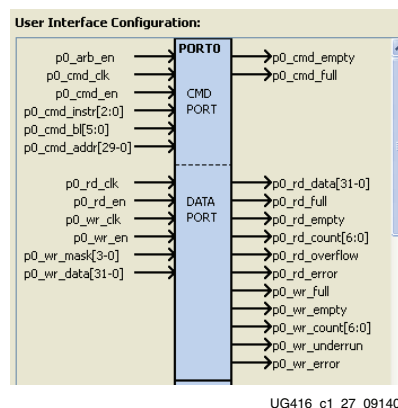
User Interface Configuration:

PORT0

p0_arb_en
p0_cmd_clk
p0_cmd_en
p0_cmd_instr[2:0]
p0_cmd_bl[5:0]
p0_cmd_addr[29-0]

CMD PORT

p0_cmd_empty
p0_cmd_full

p0_rd_clk
p0_rd_en
p0_wr_clk
p0_wr_en
p0_wr_mask[3-0]
p0_wr_data[31-0]

DATA PORT

p0_rd_data[31-0]
p0_rd_full
p0_rd_empty
p0_rd_count[6:0]
p0_rd_overflow
p0_rd_error
p0_wr_full
p0_wr_empty
p0_wr_count[6:0]
p0_wr_underrun
p0_wr_error

UG416_c1_27_09140